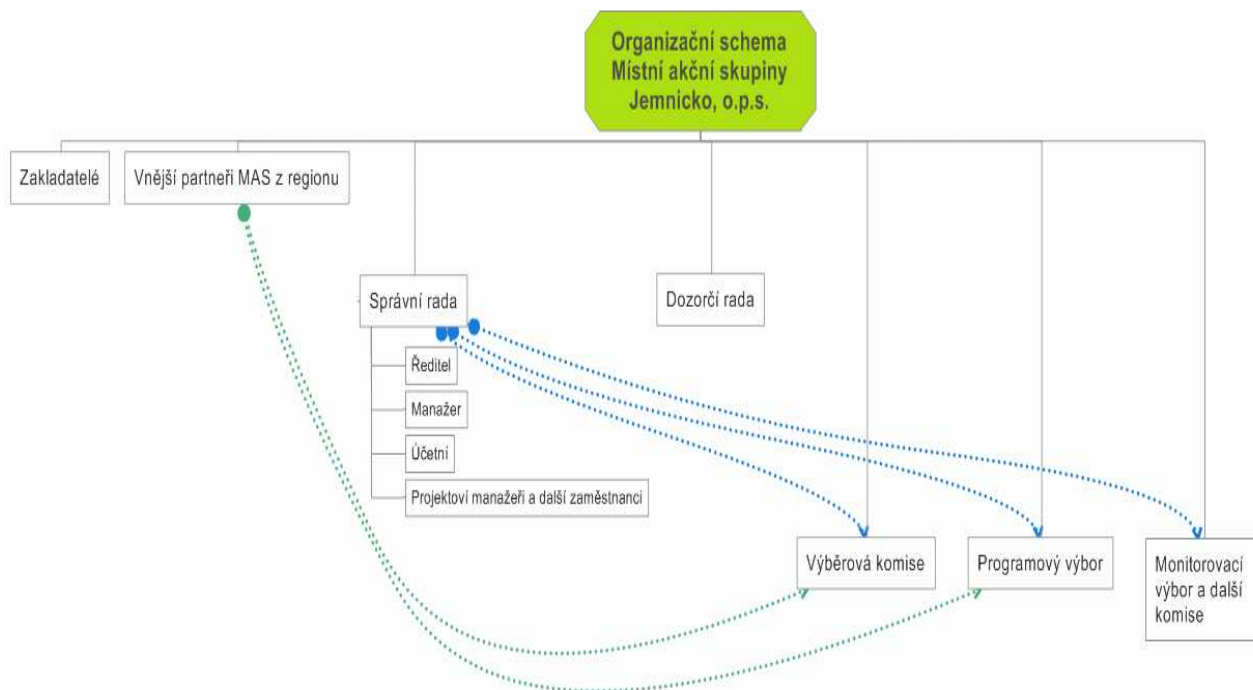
Organizační schema Místní akční skupiny Jemnicko, o.p.s.

Zakladatelé

Vnější partneři MAS z regionu

Správní rada

Dozorčí rada

Ředitel

Manažer

Účetní

Projektoví manažeři a další zaměstnanci

Výběrová komise

Programový výbor

Monitorovací výbor a další komise